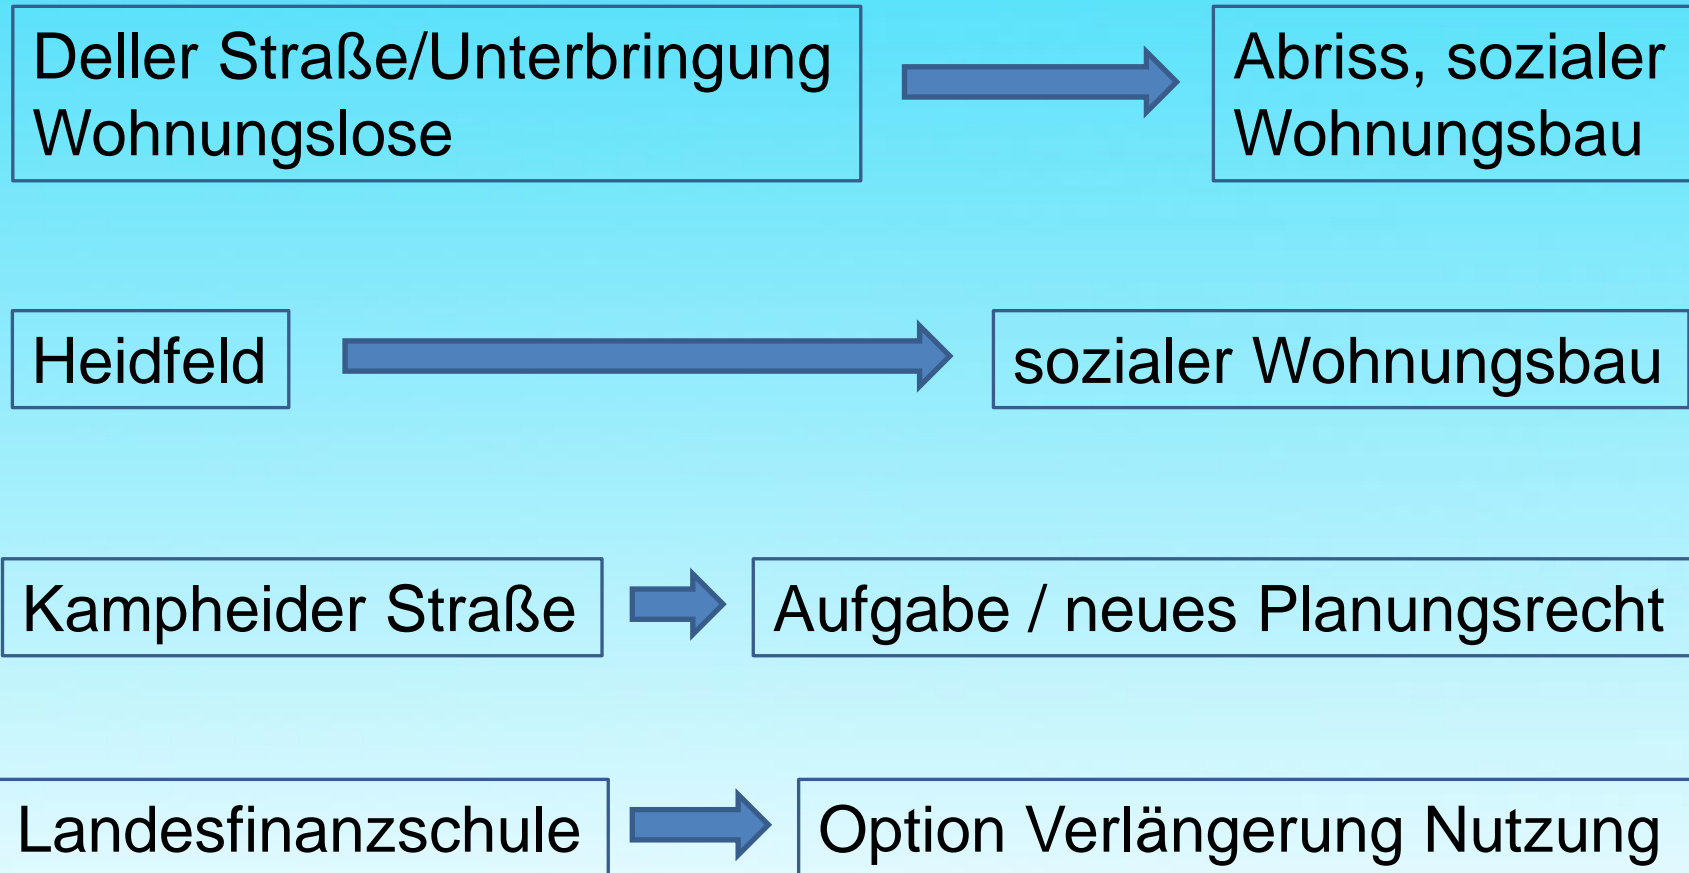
Deller Straße/Unterbringung Wohnungslose

Abriss, sozialer Wohnungsbau

Heidfeld

sozialer Wohnungsbau

Kampheider Straße

Aufgabe / neues Planungsrecht

Landesfinanzschule

Option Verlängerung Nutzung